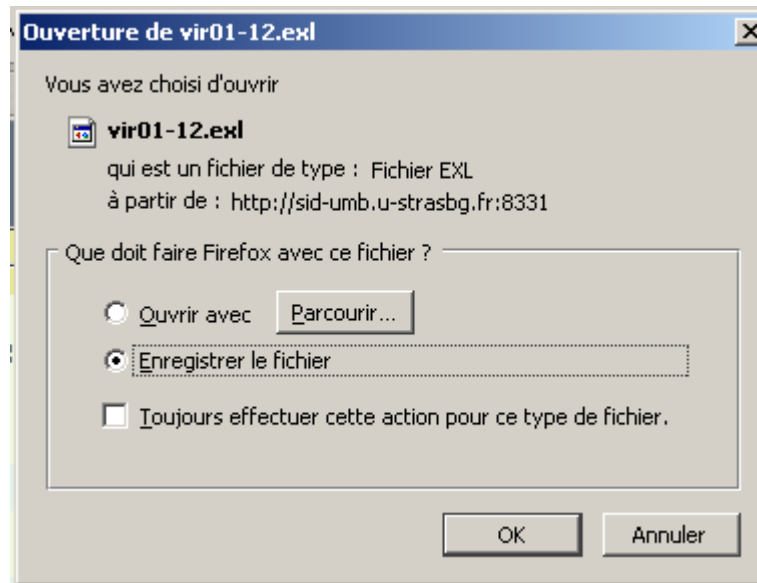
Ouverture de vir01-12.exl

X

Vous avez choisi d'ouvrir

vir01-12.exl

qui est un fichier de type : Fichier EXL

à partir de : http://sid-umb.u-strasbg.fr:8331

Que doit faire Firefox avec ce fichier ?

Ouvrir avec

Parcourir...

Enregistrer le fichier

Toujours effectuer cette action pour ce type de fichier.

OK

Annuler